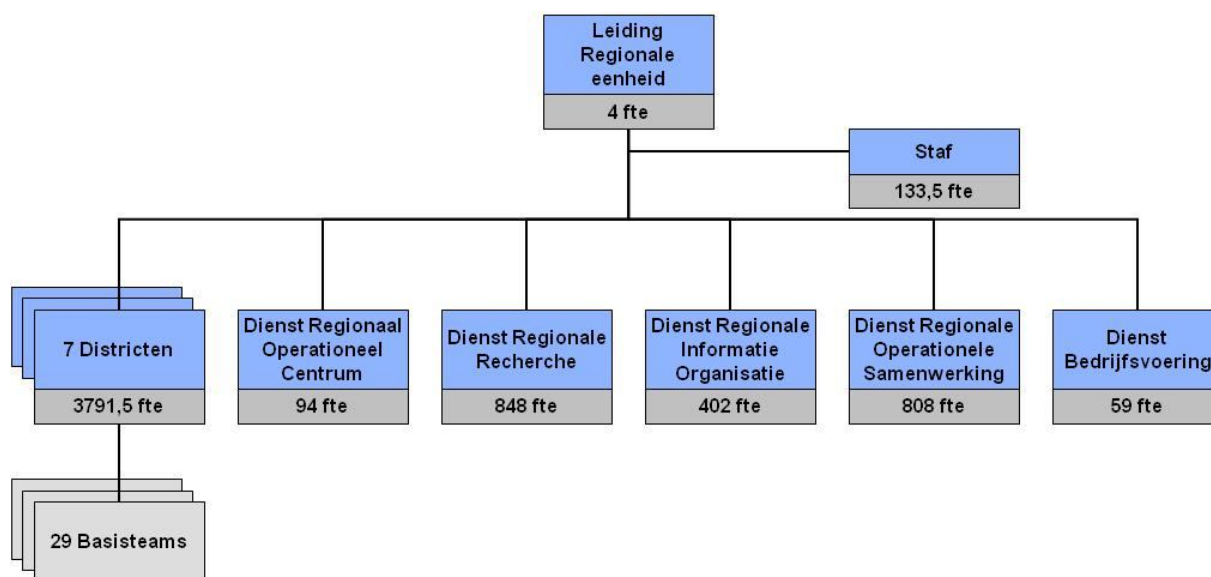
Leiding Regionale eenheid
4 fte

Staf
133,5 fte

7 Districten
3791,5 fte

Dienst Regionaal Operationeel Centrum
94 fte

Dienst Regionale Recherche
848 fte

Dienst Regionale Informatie Organisatie
402 fte

Dienst Regionale Operationele Samenwerking
808 fte

Dienst Bedrijfsvoering
59 fte

29 Basisteams